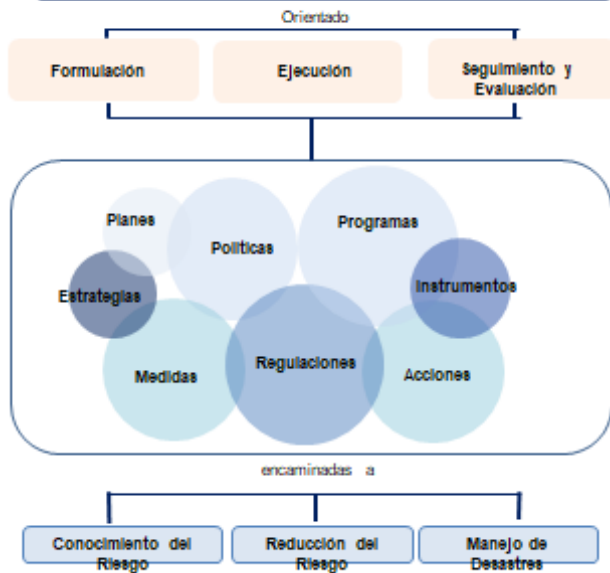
Orientado

Formulación

Ejecución

Seguimiento y Evaluación

Planes

Políticas

Programas

Estrategias

Instrumentos

Medidas

Regulaciones

Acciones

encaminadas a

Conocimiento del Riesgo

Reducción del Riesgo

Manejo de Desastres